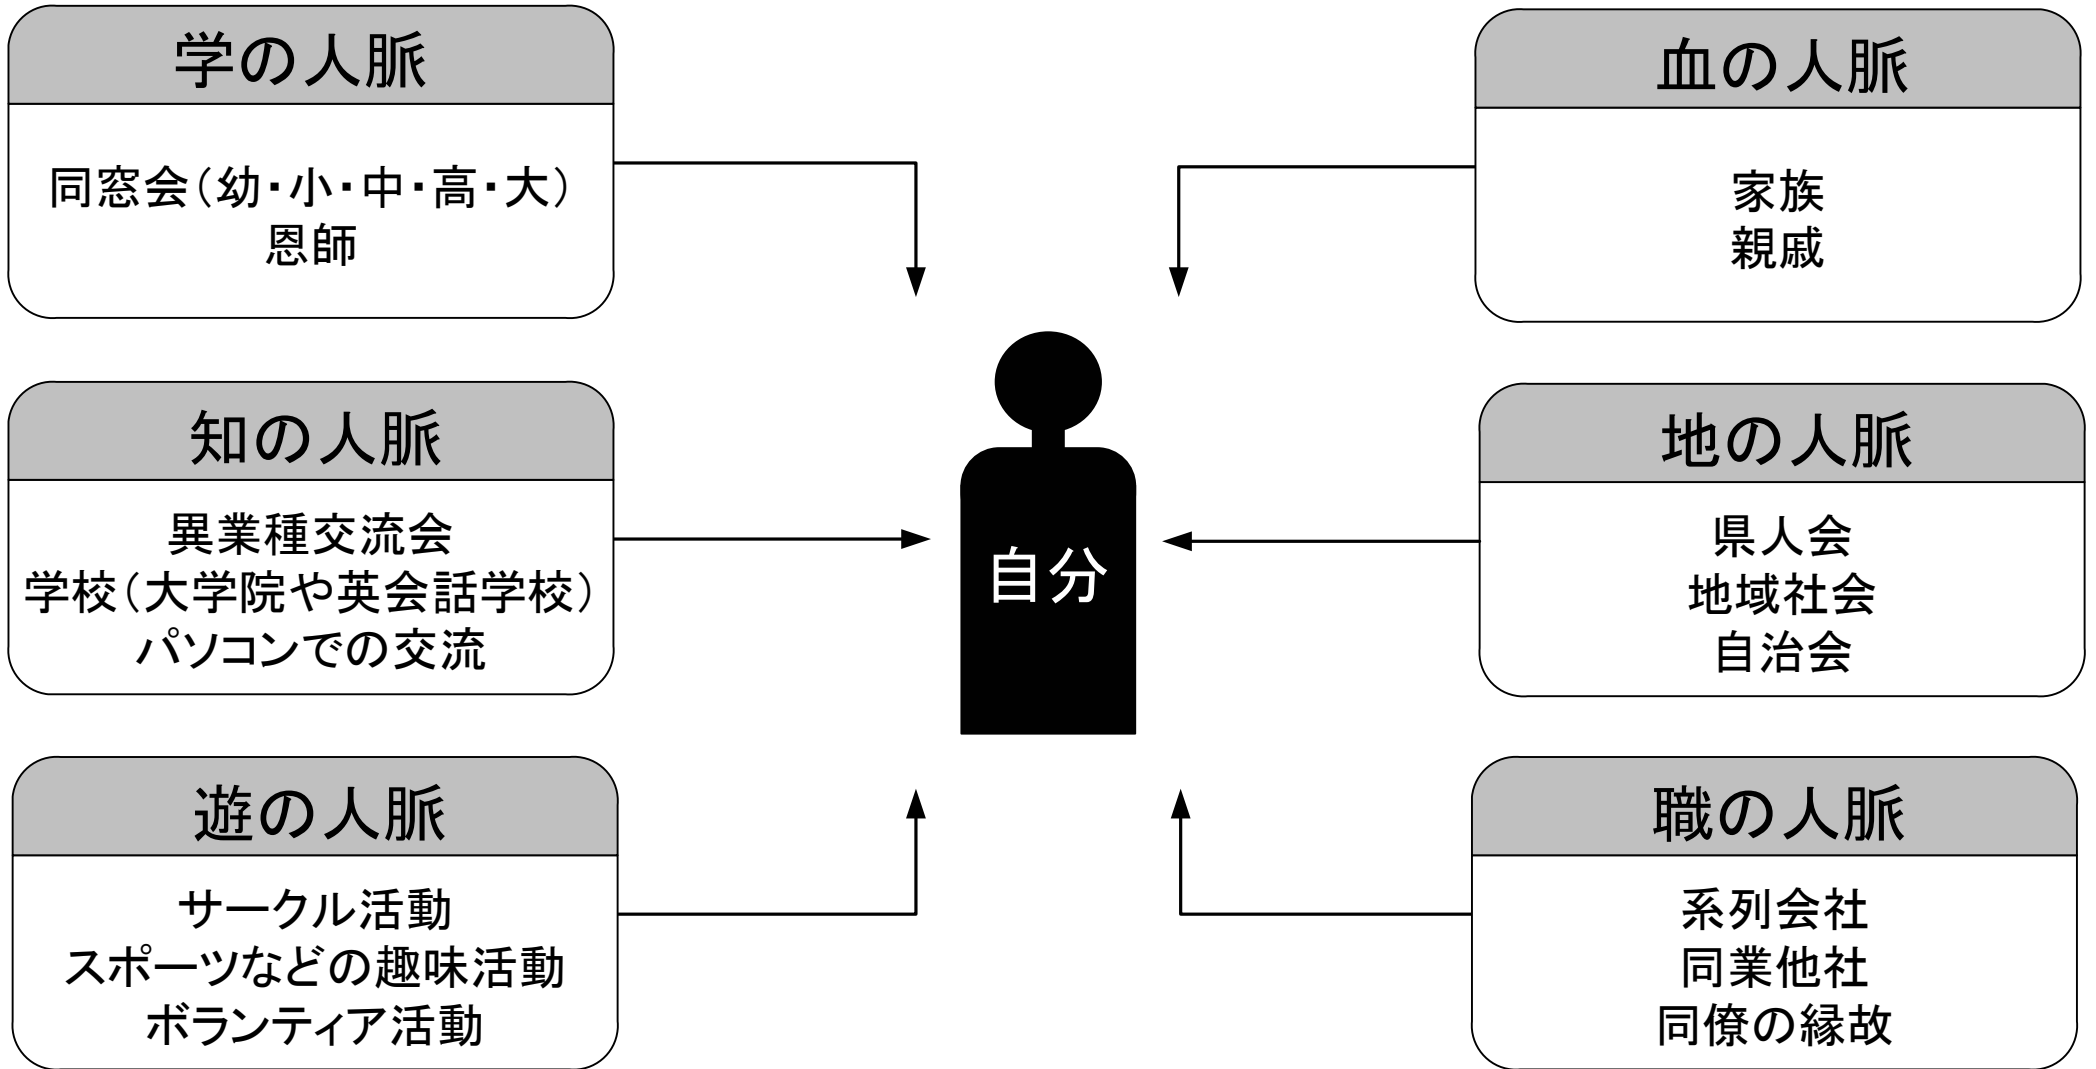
学の人脈

同窓会(幼・小・中・高・大)
恩師

血の人脈

家族
親戚

知の人脈

異業種交流会
学校(大学院や英会話学校)
パソコンでの交流

自分

地の人脈

県人会
地域社会
自治会

遊の人脈

サークル活動
スポーツなどの趣味活動
ボランティア活動

職の人脈

系列会社
同業他社
同僚の縁故